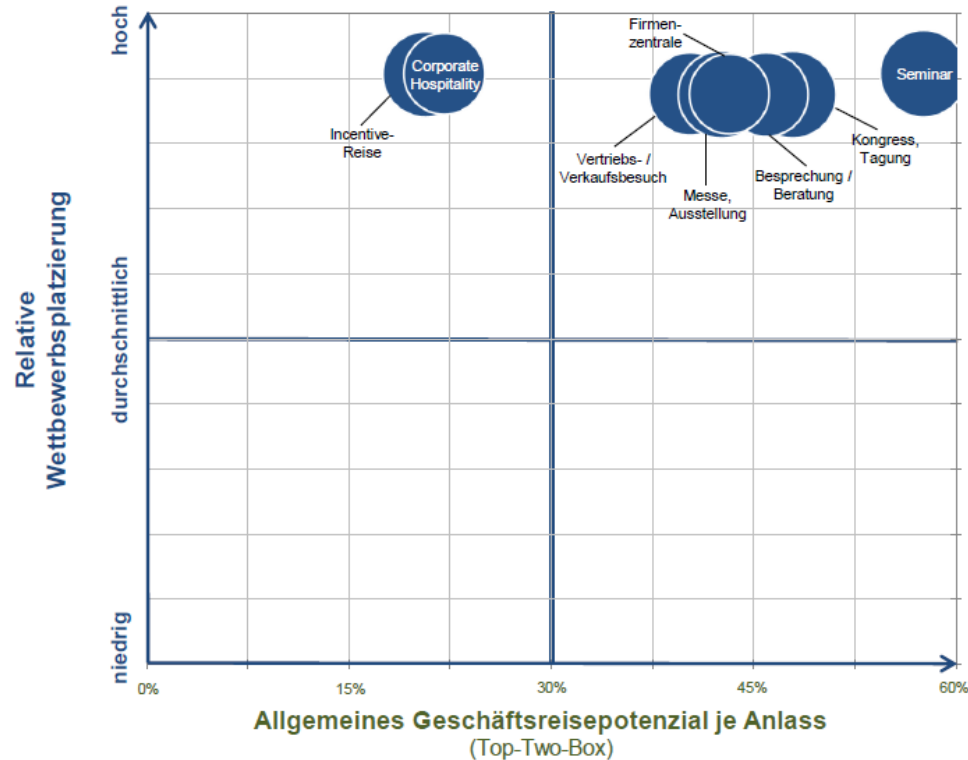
Relative Wettbewerbsplatzierung

hoch

durchschnittlich

niedrig

Corporate Hospitality

Incentive-Reise

Firmen-zentrale

Vertriebs- / Verkaufsbesuch

Messe, Ausstellung

Besprechung / Beratung

Kongress, Tagung

Seminar

0%

15%

30%

45%

60%

Allgemeines Geschäftsreisepotenzial je Anlass
(Top-Two-Box)